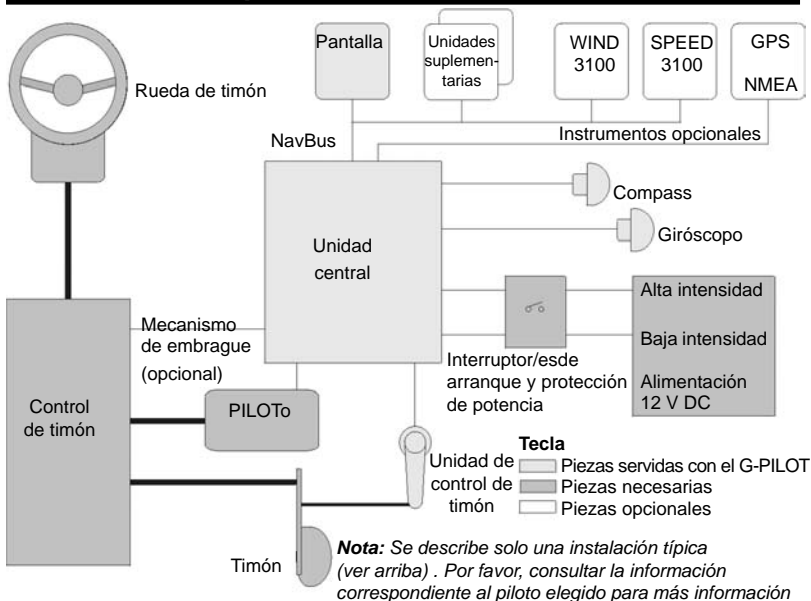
Pantalla

Unidades suplementarias

WIND 3100

SPEED 3100

GPS

NMEA

Rueda de timón

NavBus

Instrumentos opcionales

Compass

Unidad central

Giróscopo

Alta intensidad

Baja intensidad

Alimentación 12 V DC

Mecanismo de embrague (opcional)

Interruptor/esde arranque y protección de potencia

Control de timón

PILOTo

Tecla

Piezas servidas con el G-PILOT

Piezas necesarias

Piezas opcionales

Unidad de control de timón

Timón

***Nota:*** *Se describe solo una instalación típica (ver arriba) . Por favor, consultar la información correspondiente al piloto elegido para más información*